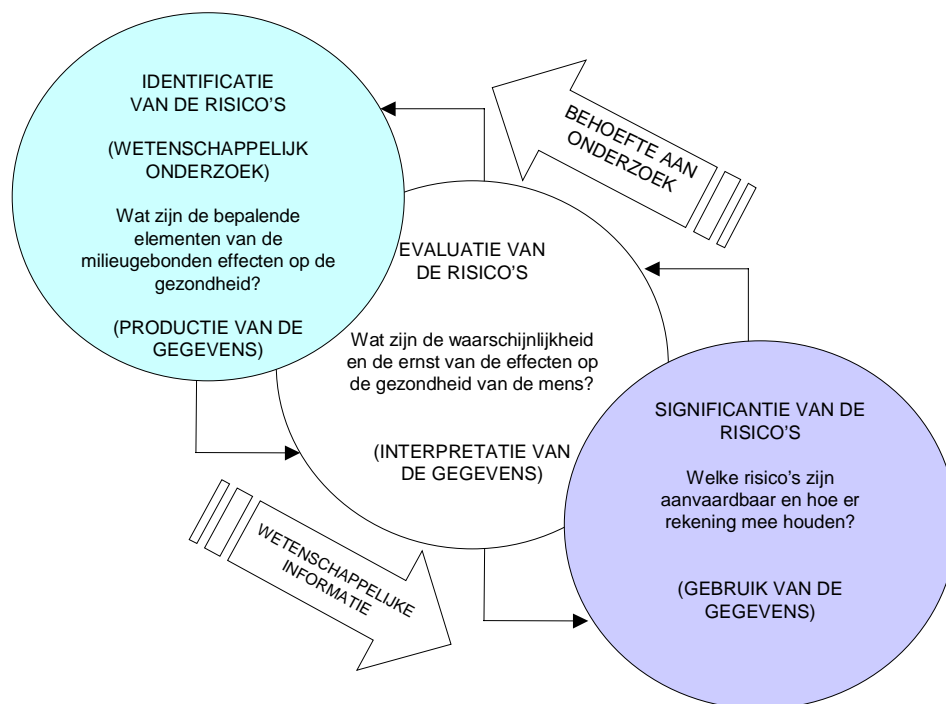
IDENTIFICATIE VAN DE RISICO'S

(WETENSCHAPPELIJK ONDERZOEK)

Wat zijn de bepalende elementen van de milieugebonden effecten op de gezondheid?

(PRODUCTIE VAN DE GEGEVENS)

BEHOEFTE AAN ONDERZOEK

EVALUATIE VAN DE RISICO'S

Wat zijn de waarschijnlijkheid en de ernst van de effecten op de gezondheid van de mens?

(INTERPRETATIE VAN DE GEGEVENS)

SIGNIFICANTIE VAN DE RISICO'S

Welke risico's zijn aanvaardbaar en hoe er rekening mee houden?

(GEBRUIK VAN DE GEGEVENS)

WETENSCHAPPELIJKE INFORMATIE